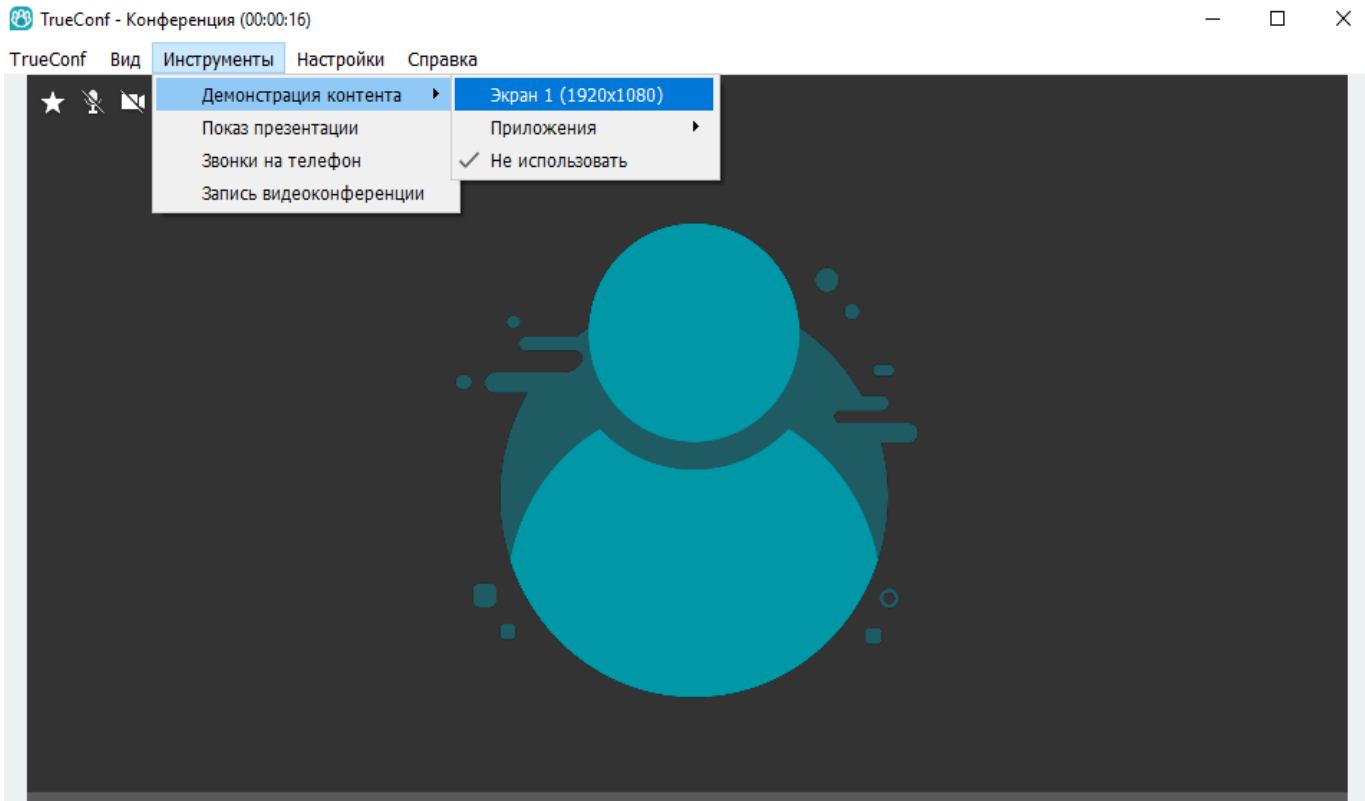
TrueConf - Конференция (00:00:16)

TrueConf Вид Инструменты Настройки Справка

Демонстрация контента
Показ презентации
Звонки на телефон
Запись видеоконференции

Экран 1 (1920x1080)
Приложения
Не использовать